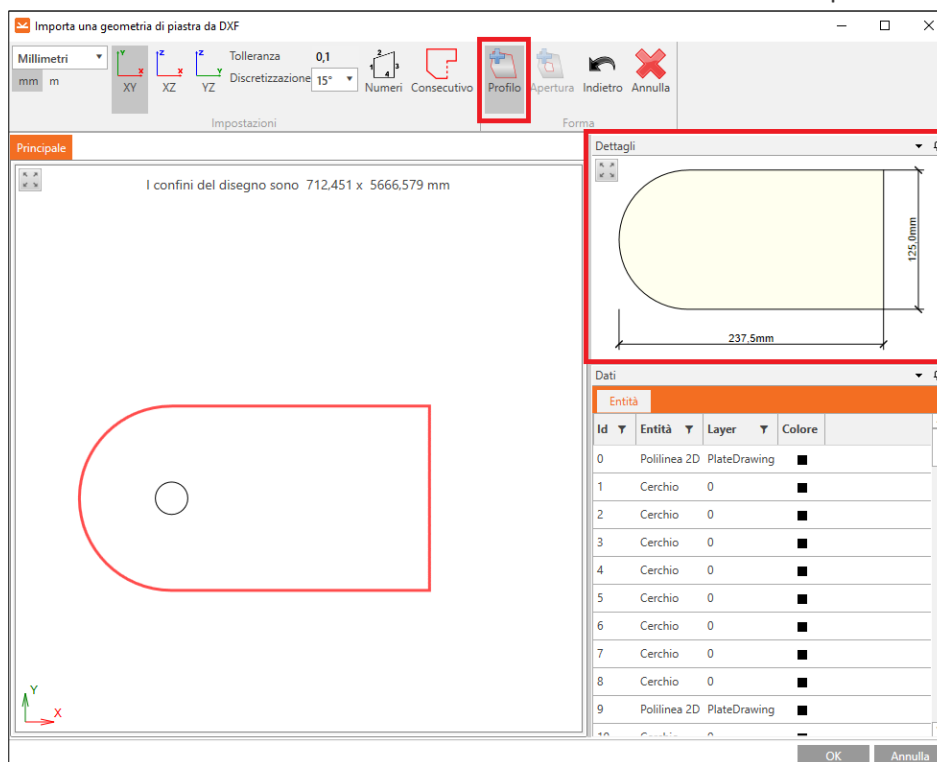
Importa una geometria di piastra da DXF

Millimetri
mm m
XY XZ YZ
Tolleranza 0,1
Discretizzazione 15°
Numeri Consecutivo
Impostazioni
Profilo Apertura Indietro Annulla
Forma

Principale

I confini del disegno sono 712,451 x 5666,579 mm

Dettagli

125,0mm
237,5mm

Dati

Entità

| Id | Entità | Layer | Colore |
|---|---|---|---|
| 0 | Polilinea 2D | PlateDrawing | ■ |
| 1 | Cerchio | 0 | ■ |
| 2 | Cerchio | 0 | ■ |
| 3 | Cerchio | 0 | ■ |
| 4 | Cerchio | 0 | ■ |
| 5 | Cerchio | 0 | ■ |
| 6 | Cerchio | 0 | ■ |
| 7 | Cerchio | 0 | ■ |
| 8 | Cerchio | 0 | ■ |
| 9 | Polilinea 2D | PlateDrawing | ■ |

OK Annulla